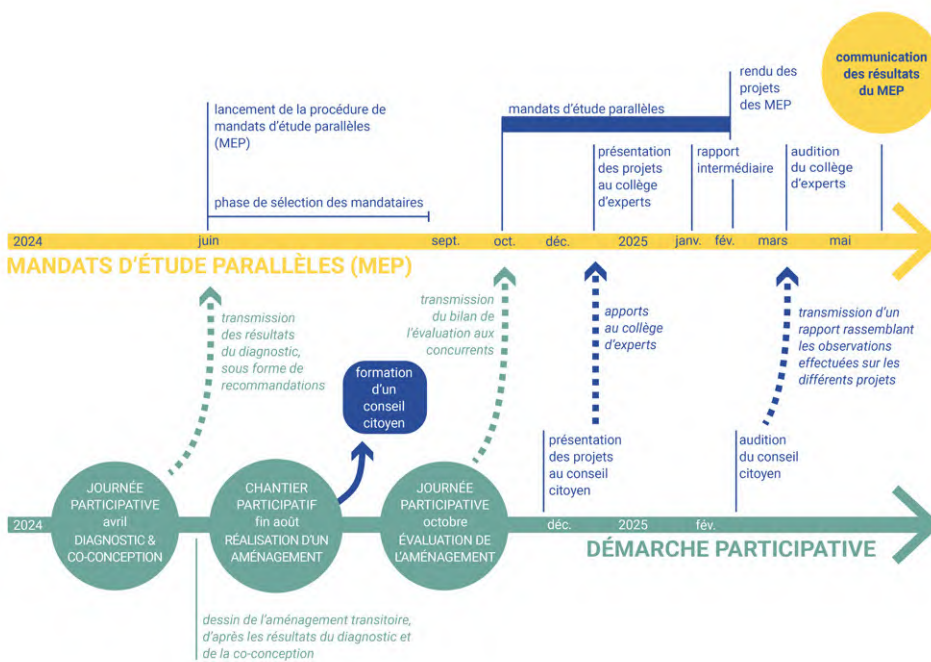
communication des résultats du MEP

rendu des projets des MEP

lancement de la procédure de mandats d'étude parallèles (MEP)

mandats d'étude parallèles

présentation des projets au collège d'experts

rapport intermédiaire

audition du collège d'experts

phase de sélection des mandataires

2024 juin sept. oct. déc. 2025 janv. fév. mars mai

MANDATS D'ÉTUDE PARALLÈLES (MEP)

transmission des résultats du diagnostic, sous forme de recommandations

transmission du bilan de l'évaluation aux concurrents

apports au collège d'experts

transmission d'un rapport rassemblant les observations effectuées sur les différents projets

formation d'un conseil citoyen

présentation des projets au conseil citoyen

audition du conseil citoyen

JOURNÉE PARTICIPATIVE avril DIAGNOSTIC & CO-CONCEPTION

CHANTIER PARTICIPATIF fin août RÉALISATION D'UN AMÉNAGEMENT

JOURNÉE PARTICIPATIVE octobre ÉVALUATION DE L'AMÉNAGEMENT

2024 déc. 2025 fév.

DÉMARCHE PARTICIPATIVE

dessin de l'aménagement transitoire, d'après les résultats du diagnostic et de la co-conception